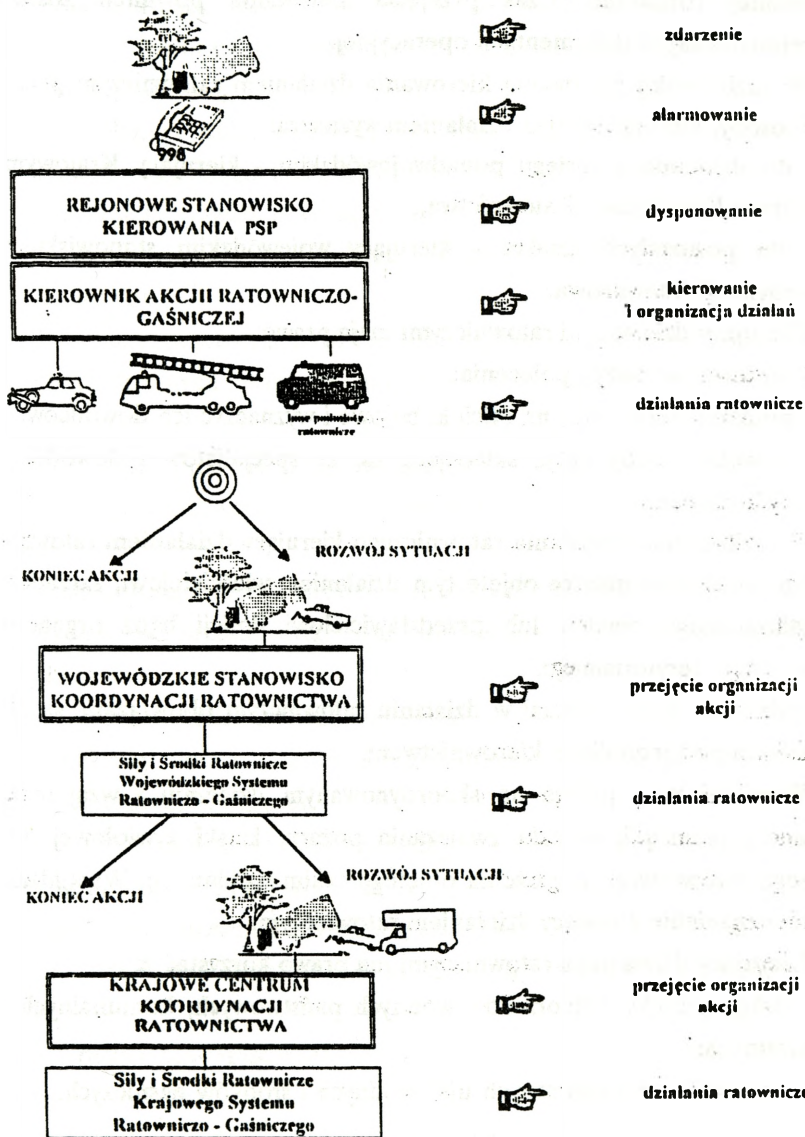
zdarzenie

998

alarmowanie

REJONOWE STANOWISKO KIEROWANIA PSP

dysponowanie

KIEROWNIK AKCJI RATOWNICZO-GAŚNICZEJ

kierowanie i organizacja działań

inne podmioty ratownicze

działania ratownicze

KONIEC AKCJI

ROZWÓJ SYTUACJI

WOJEWÓDZKIE STANOWISKO KOORDYNACJI RATOWNICTWA

przejęcie organizacji akcji

Siły i Środki Ratownicze Wojewódzkiego Systemu Ratowniczo - Gaśniczego

działania ratownicze

KONIEC AKCJI

ROZWÓJ SYTUACJI

KRAJOWE CENTRUM KOORDYNACJI RATOWNICTWA

przejęcie organizacji akcji

Siły i Środki Ratownicze Krajowego Systemu Ratowniczo - Gaśniczego

działania ratownicze